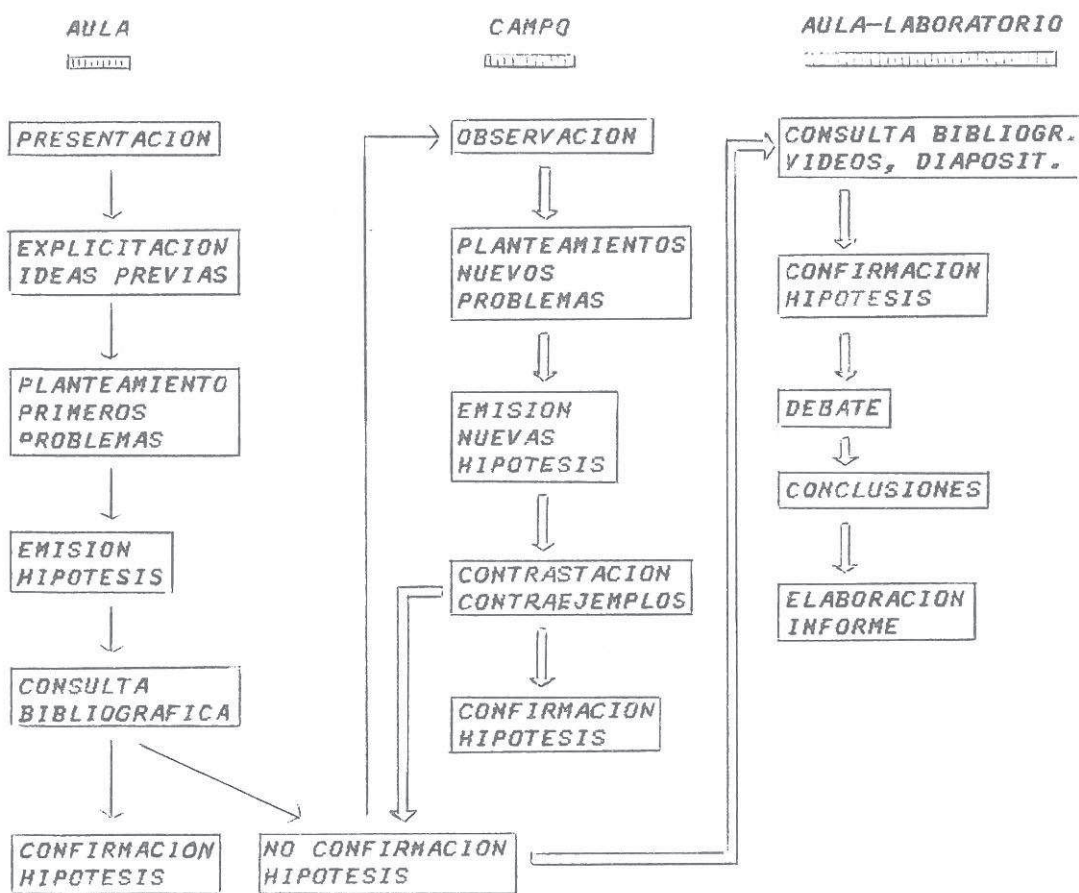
AULA

PRESENTACION

EXPLICITACION IDEAS PREVIAS

PLANTEAMIENTO PRIMEROS PROBLEMAS

EMISION HIPOTESIS

CONSULTA BIBLIOGRAFICA

CONFIRMACION HIPOTESIS

NO CONFIRMACION HIPOTESIS

CAMPO

OBSERVACION

PLANTEAMIENTOS NUEVOS PROBLEMAS

EMISION NUEVAS HIPOTESIS

CONTRASTACION CONTRAEJEMPLOS

CONFIRMACION HIPOTESIS

AULA-LABORATORIO

CONSULTA BIBLIOGR. VIDEOS, DIAPOSIT.

CONFIRMACION HIPOTESIS

DEBATE

CONCLUSIONES

ELABORACION INFORME